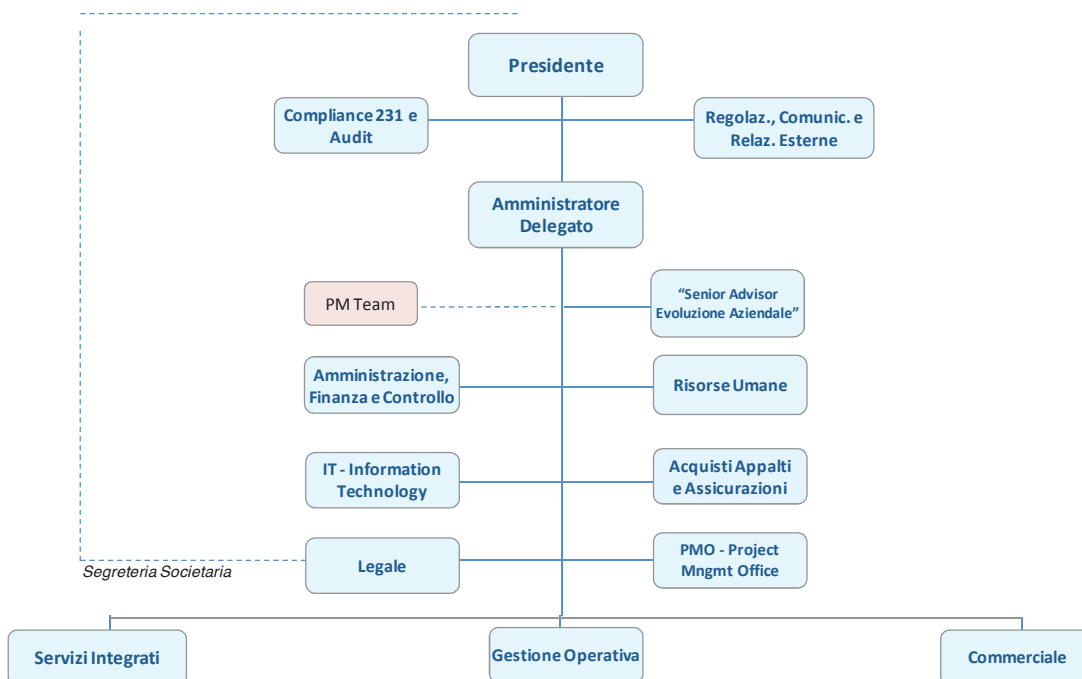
Presidente

Compliance 231 e Audit

Regolaz., Comunic. e Relaz. Esterne

Amministratore Delegato

PM Team

"Senior Advisor Evoluzione Aziendale"

Amministrazione, Finanza e Controllo

Risorse Umane

IT - Information Technology

Acquisti Appalti e Assicurazioni

Legale

PMO - Project Mngmt Office

Segreteria Societaria

Servizi Integrati

Gestione Operativa

Commerciale